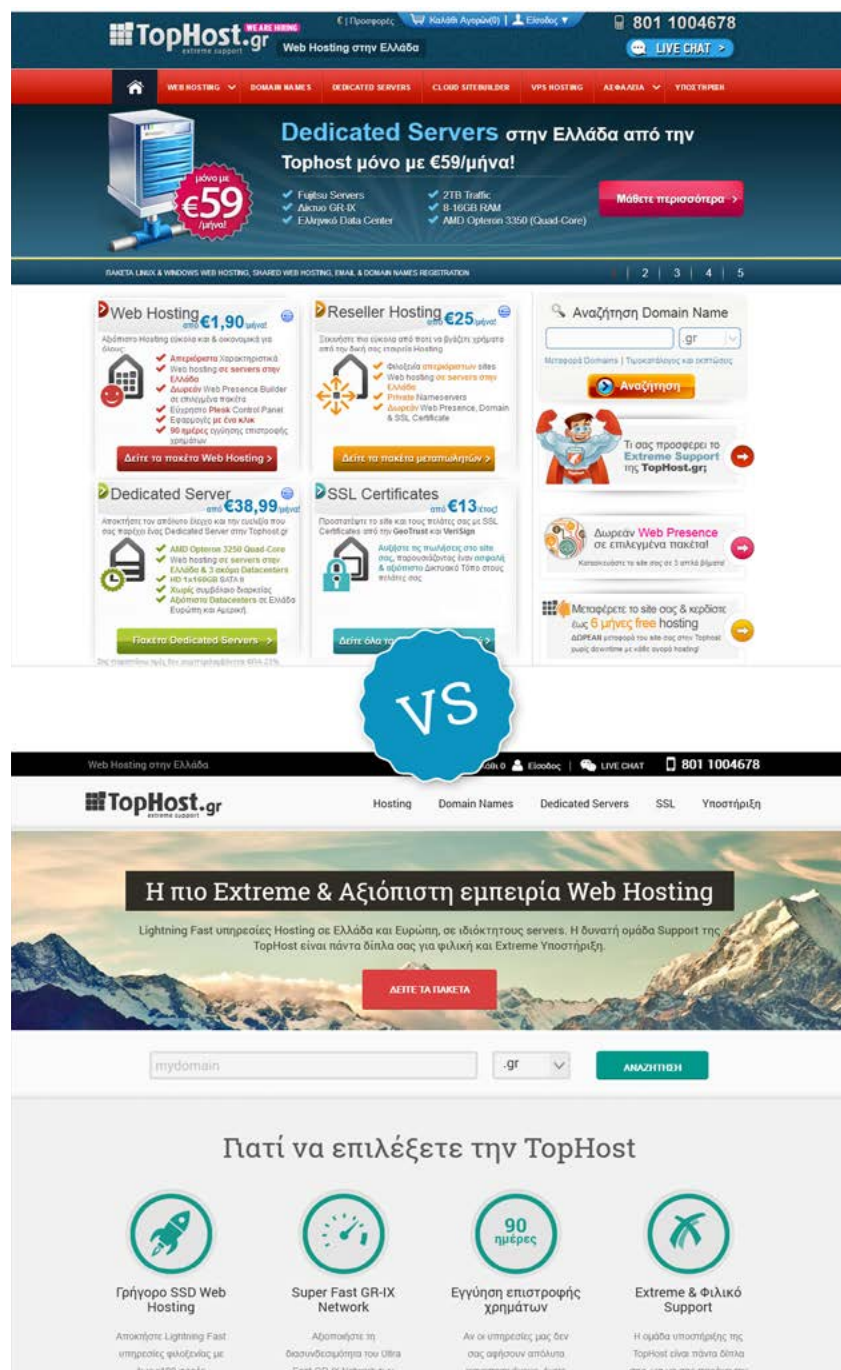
TopHost.gr WE ARE HIRING extreme support

€ | Προσφορές Καλάθι Αγορών(0) | Είσοδος

Web Hosting στην Ελλάδα

801 1004678

LIVE CHAT >

WEB HOSTING DOMAIN NAMES DEDICATED SERVERS CLOUD SITEBUILDER VPS HOSTING ΑΣΦΑΛΕΙΑ ΥΠΟΣΤΗΡΙΞΗ

Dedicated Servers στην Ελλάδα από την Tophost μόνο με €59/μήνα!

μόνο με €59 /μήνα!

Fujitsu Servers
Δίκτυο GR-IX
Ελληνικό Data Center

2TB Traffic
8-16GB RAM
AMD Opteron 3350 (Quad-Core)

Μάθετε περισσότερα >

ΠΑΚΕΤΑ LINUX & WINDOWS WEB HOSTING, SHARED WEB HOSTING, EMAIL & DOMAIN NAMES REGISTRATION

1 | 2 | 3 | 4 | 5

Web Hosting από €1,90/μήνα!

Αξιόπιστο Hosting εύκολα και οικονομικά για όλους:

Απεριόριστα Χαρακτηριστικά
Web hosting σε servers στην Ελλάδα
Δωρεάν Web Presence Builder σε επιλεγμένα πακέτα
Εύχρηστο Plesk Control Panel
Εφαρμογές με ένα κλικ
90 ημέρες εγγύηση επιστροφής χρημάτων

Δείτε τα πακέτα Web Hosting >

Reseller Hosting από €25/μήνα!

Ξεκινήστε πιο εύκολα από ποτέ να βγάζετε χρήματα από την δική σας εταιρεία Hosting

Φιλοξενία απεριόριστων sites
Web hosting σε servers στην Ελλάδα
Private Nameservers
Δωρεάν Web Presence, Domain & SSL Certificate

Δείτε τα πακέτα μεταπωλητών >

Αναζήτηση Domain Name

.gr

Μεταφορά Domains | Τιμοκατάλογος και εκπτώσεις

Αναζήτηση

Τι σας προσφέρει το Extreme Support της TopHost.gr;

Dedicated Server από €38,99/μήνα!

Αποκτήστε τον απόλυτο έλεγχο και την ευελιξία που σας παρέχει ένας Dedicated Server στην Tophost.gr

AMD Opteron 3250 Quad-Core
Web hosting σε servers στην Ελλάδα & 3 ακόμη Datacenters
HD 1x160GB SATA II
Χωρίς συμβόλαιο διαρκείας
Αξιόπιστα Datacenters σε Ελλάδα Ευρώπη και Αμερική

Πακέτα Dedicated Servers >

SSL Certificates από €13/έτος!

Προστατέψτε το site και τους πελάτες σας με SSL Certificates από την GeoTrust και VeriSign

Αυξήστε τις πωλήσεις στο site σας, παρουσιάζοντας έναν ασφαλή & αξιόπιστο Δικτυακό Τόπο στους πελάτες σας

Δείτε όλα τ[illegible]

Δωρεάν Web Presence σε επιλεγμένα πακέτα!

Κατασκευάστε το site σας σε 3 απλά βήματα

Μεταφέρετε το site σας & κερδίστε έως 6 μήνες free hosting

ΔΩΡΕΑΝ μεταφορά του site σας στην Tophost χωρίς downtime με κάθε αγορά hosting!

VS

Web Hosting στην Ελλάδα

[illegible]0 Είσοδος | LIVE CHAT | 801 1004678

TopHost.gr extreme support

Hosting Domain Names Dedicated Servers SSL Υποστήριξη

Η πιο Extreme & Αξιόπιστη εμπειρία Web Hosting

Lightning Fast υπηρεσίες Hosting σε Ελλάδα και Ευρώπη, σε ιδιόκτητους servers. Η δυνατή ομάδα Support της TopHost είναι πάντα δίπλα σας για φιλική και Extreme Υποστήριξη.

ΔΕΙΤΕ ΤΑ ΠΑΚΕΤΑ

mydomain .gr ΑΝΑΖΗΤΗΣΗ

Γιατί να επιλέξετε την TopHost

90 ημέρες

Γρήγορο SSD Web Hosting

Αποκτήστε Lightning Fast υπηρεσίες φιλοξενίας με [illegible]

Super Fast GR-IX Network

Αξιοποιήστε τη διασυνδεσιμότητα του Ultra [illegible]

Εγγύηση επιστροφής χρημάτων

Αν οι υπηρεσίες μας δεν σας αφήσουν απόλυτα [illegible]

Extreme & Φιλικό Support

Η ομάδα υποστήριξης της TopHost είναι πάντα δίπλα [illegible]